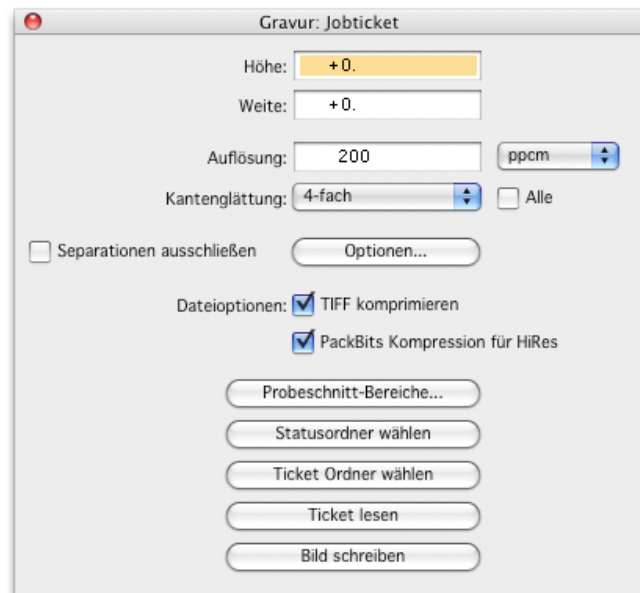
Gravur: Jobticket

Höhe: +0.

Weite: +0.

Auflösung: 200 ppcm

Kantenglättung: 4-fach Alle

Separationen ausschließen Optionen...

Dateioptionen: TIFF komprimieren

PackBits Kompression für HiRes

Probeschnitt-Bereiche...

Statusordner wählen

Ticket Ordner wählen

Ticket lesen

Bild schreiben